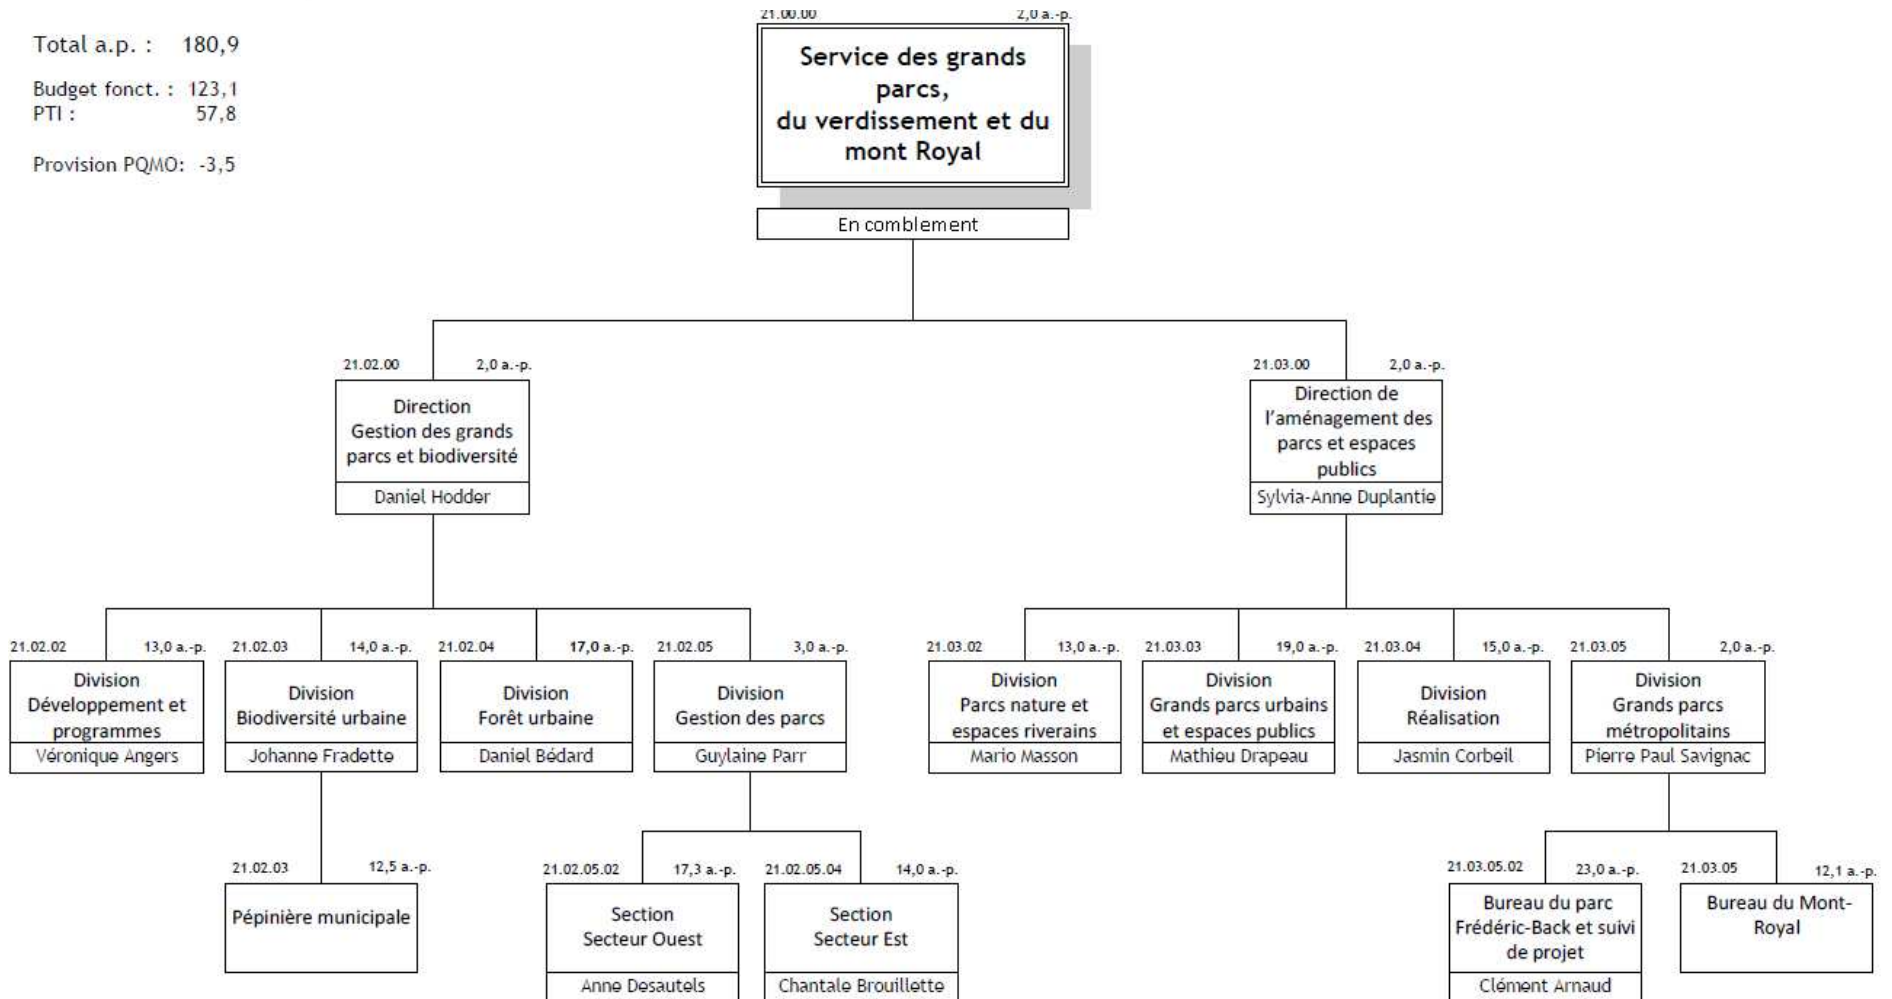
Total a.p. : 180,9

Budget fonct. : 123,1
PTI : 57,8

Provision PQMO: -3,5

21.00.00 2,0 a.-p.

Service des grands parcs, du verdissement et du mont Royal

En comblement

21.02.00 2,0 a.-p.

Direction Gestion des grands parcs et biodiversité

Daniel Hodder

21.03.00 2,0 a.-p.

Direction de l'aménagement des parcs et espaces publics

Sylvia-Anne Duplantie

21.02.02 13,0 a.-p.

Division Développement et programmes

Véronique Angers

21.02.03 14,0 a.-p.

Division Biodiversité urbaine

Johanne Fradette

21.02.04 17,0 a.-p.

Division Forêt urbaine

Daniel Bédard

21.02.05 3,0 a.-p.

Division Gestion des parcs

Guylaine Parr

21.03.02 13,0 a.-p.

Division Parcs nature et espaces riverains

Mario Masson

21.03.03 19,0 a.-p.

Division Grands parcs urbains et espaces publics

Mathieu Drapeau

21.03.04 15,0 a.-p.

Division Réalisation

Jasmin Corbeil

21.03.05 2,0 a.-p.

Division Grands parcs métropolitains

Pierre Paul Savignac

21.02.03 12,5 a.-p.

Pépinière municipale

21.02.05.02 17,3 a.-p.

Section Secteur Ouest

Anne Desautels

21.02.05.04 14,0 a.-p.

Section Secteur Est

Chantale Brouillette

21.03.05.02 23,0 a.-p.

Bureau du parc Frédéric-Back et suivi de projet

Clément Arnaud

21.03.05 12,1 a.-p.

Bureau du Mont-Royal